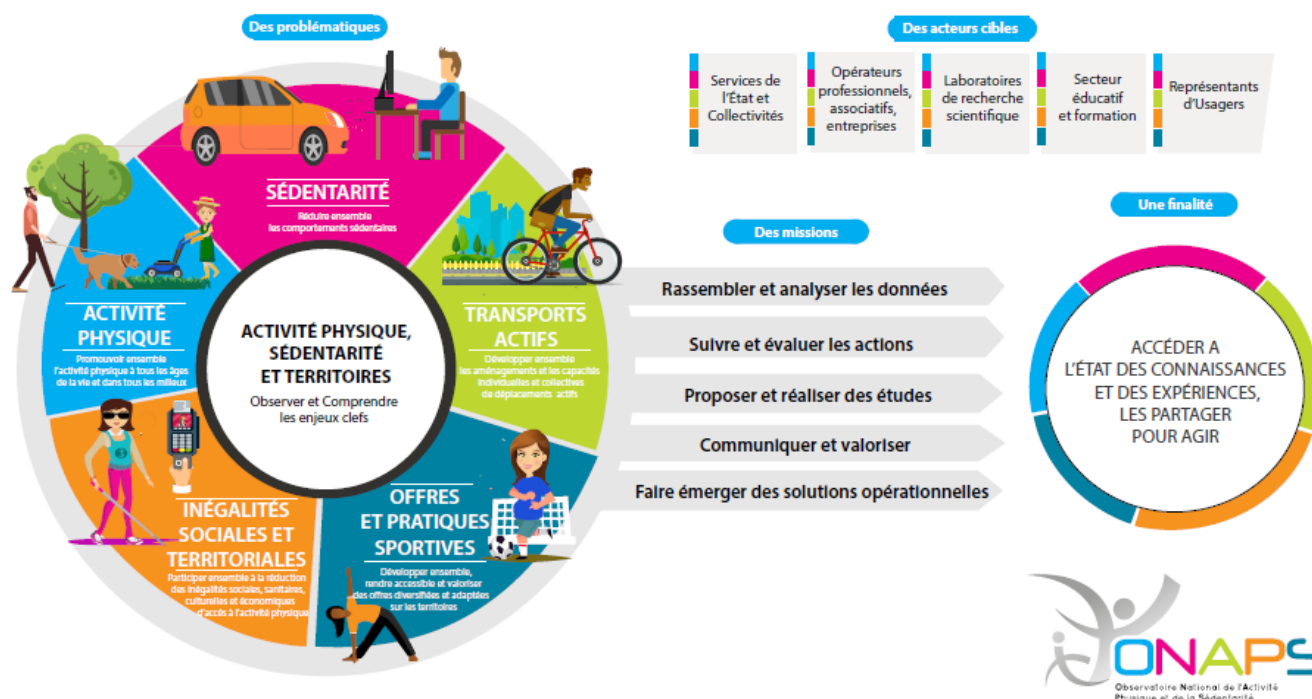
Des problématiques

SÉDENTARITÉ
Réduire ensemble les comportements sédentaires

TRANSPORTS ACTIFS
Développer ensemble les aménagements et les capacités individuelles et collectives de déplacements actifs

OFFRES ET PRATIQUES SPORTIVES
Développer ensemble, rendre accessible et valoriser des offres diversifiées et adaptées sur les territoires

INÉGALITÉS SOCIALES ET TERRITORIALES
Participer ensemble à la réduction des inégalités sociales, sanitaires, culturelles et économiques d'accès à l'activité physique

ACTIVITÉ PHYSIQUE
Promouvoir ensemble l'activité physique à tous les âges de la vie et dans tous les milieux

ACTIVITÉ PHYSIQUE, SÉDENTARITÉ ET TERRITOIRES
Observer et Comprendre les enjeux clefs

Des acteurs cibles

Services de l'État et Collectivités

Opérateurs professionnels, associatifs, entreprises

Laboratoires de recherche scientifique

Secteur éducatif et formation

Représentants d'Usagers

Des missions

Rassembler et analyser les données

Suivre et évaluer les actions

Proposer et réaliser des études

Communiquer et valoriser

Faire émerger des solutions opérationnelles

Une finalité

ACCÉDER A L'ÉTAT DES CONNAISSANCES ET DES EXPÉRIENCES, LES PARTAGER POUR AGIR

ONAPS
Observatoire National de l'Activité Physique et de la Sédentarité